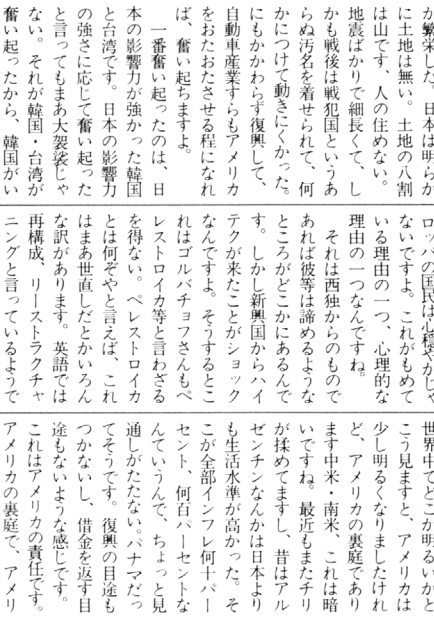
が繁栄した。日本は明らか に土地は無い。土地の八割 は山です、人の住めない。 地震ばかりで細長くて、し らぬ戦後は戦犯国というあ らぬ汚名を着せられて、何 かにつけて動きにくかった。 にもかかわらず復興して、 自動車産業すらもアメリカ をおたおたさせる程になれ ば、奮い起ちますよ。

一番奮い起ったのは、日 本の影響力が強かった韓国 と台湾です。日本の影響力 の強さに応じて奮い起った と言ってもまあ大袈裟じゃ ない。それが韓国・台湾が 奮い起ったから、韓国がい

ロッパの国民は心穏やかじゃ ないですよ。これがもめて いる理由の一つ、心理的な 理由の一つなんですね。

それは西独からのもので あれば彼等は諦めるような ところがどこかにあるんで す。しかし新興国からハイ テクが来たことがショック なんですよ。そうするとこ れはゴルバチョフさんもペ レストロイカ等と言わざる を得ない。ペレストロイカ とは何ぞやと言えば、これ はまあ世直しだとかいろん な訳があります。英語では 再構成、リーストラクチャ ニングと言っているようで

世界中でどこが明るいかと こう見ますと、アメリカは 少し明るくなりましたけれ ど、アメリカの裏庭であり ます中米・南米、これは暗 いですね。最近もまたチリ が採めてますし、昔はアル ゼンチンなんかは日本より も生活水準が高かった。そ こが全部インフレ何十パー セント、何百パーセントな んていうんで、ちょっと見 通しがたたない。パナマだっ てそうです。復興の目途も つかないし、借金を返す目 途もないような感じです。 これはアメリカの責任です。 アメリカの裏庭で、アメリ